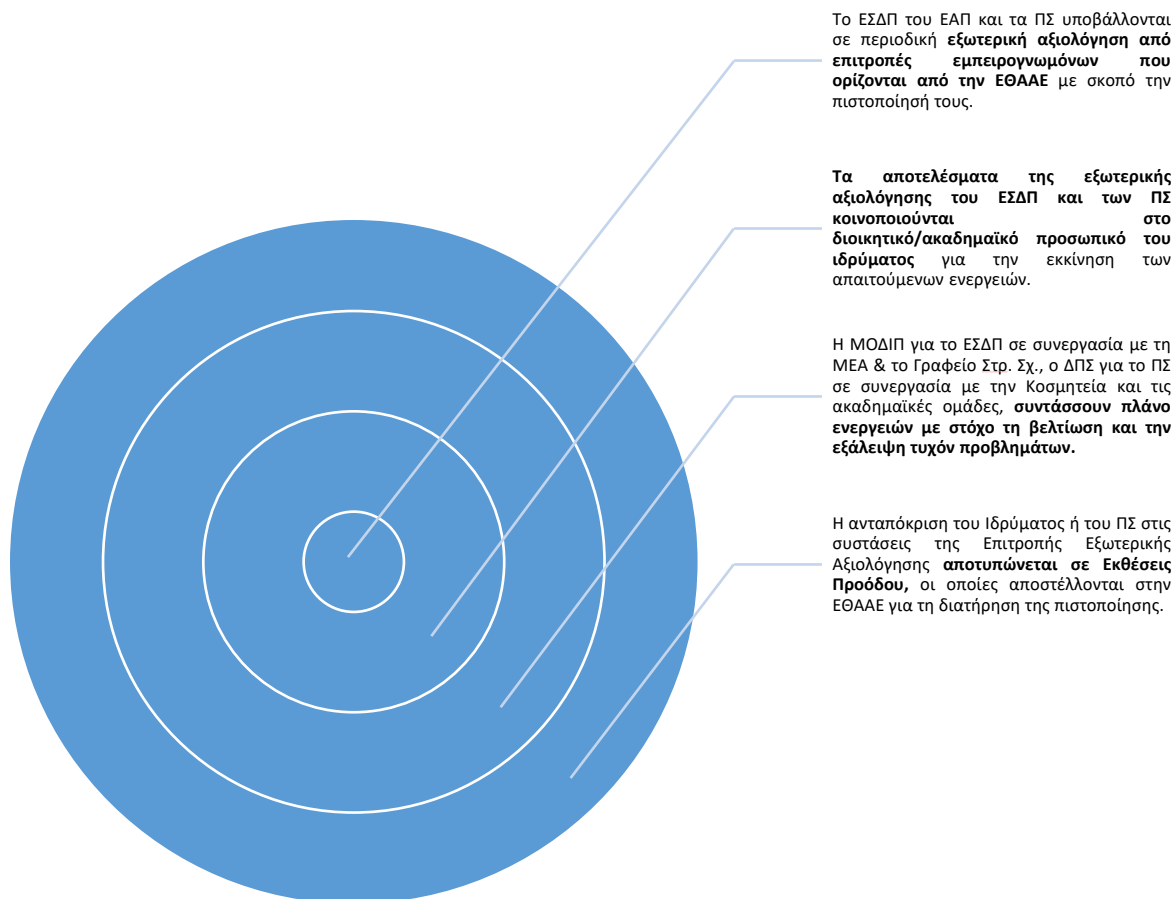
Το ΕΣΔΠ του ΕΑΠ και τα ΠΣ υποβάλλονται σε περιοδική **εξωτερική αξιολόγηση από επιτροπές εμπειρογνωμόνων που ορίζονται από την ΕΘΑΑΕ** με σκοπό την πιστοποίησή τους.

**Τα αποτελέσματα της εξωτερικής αξιολόγησης του ΕΣΔΠ και των ΠΣ κοινοποιούνται στο διοικητικό/ακαδημαϊκό προσωπικό του ιδρύματος** για την εκκίνηση των απαιτούμενων ενεργειών.

Η ΜΟΔΙΠ για το ΕΣΔΠ σε συνεργασία με τη ΜΕΑ & το Γραφείο Στρ. Σχ., ο ΔΠΣ για το ΠΣ σε συνεργασία με την Κοσμητεία και τις ακαδημαϊκές ομάδες, **συντάσσουν πλάνο ενεργειών με στόχο τη βελτίωση και την εξάλειψη τυχόν προβλημάτων.**

Η ανταπόκριση του Ιδρύματος ή του ΠΣ στις συστάσεις της Επιτροπής Εξωτερικής Αξιολόγησης **αποτυπώνεται σε Εκθέσεις Προόδου,** οι οποίες αποστέλλονται στην ΕΘΑΑΕ για τη διατήρηση της πιστοποίησης.